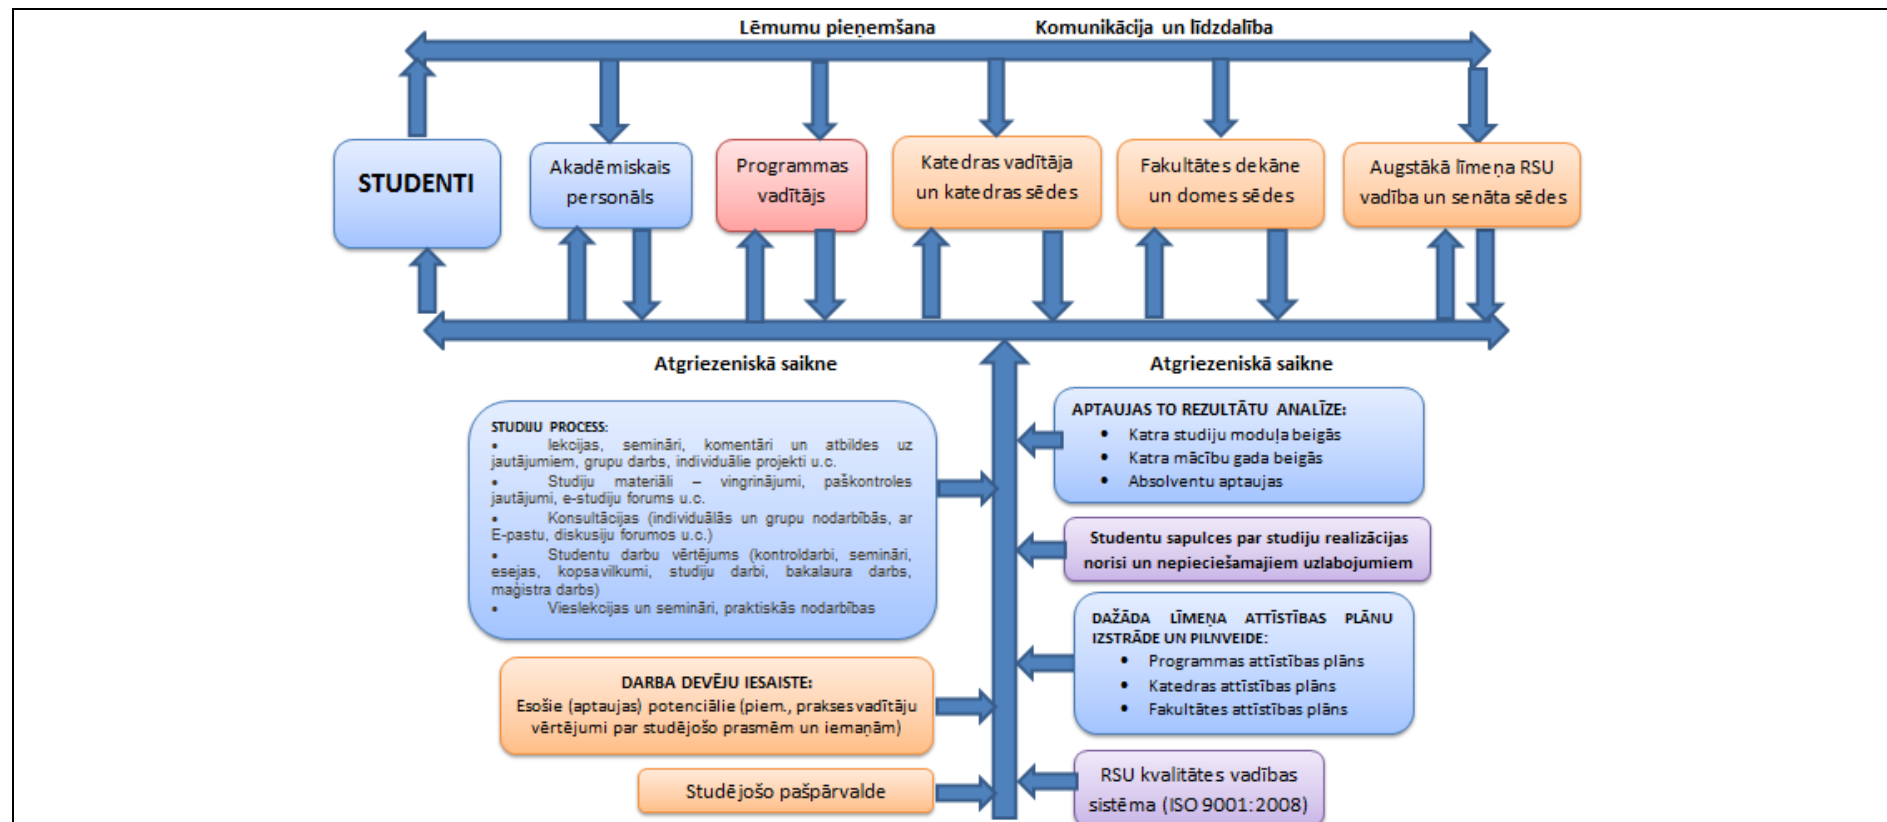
Lēmumu pieņemšana Komunikācija un līdzdalība

STUDENTI

Akadēmiskais personāls

Programmas vadītājs

Katedras vadītāja un katedras sēdes

Fakultātes dekāne un domes sēdes

Augstākā līmeņa RSU vadība un senāta sēdes

Atgriezeniskā saikne

Atgriezeniskā saikne

STUDIJU PROCESS:
• lekcijas, semināri, komentāri un atbildes uz jautājumiem, grupu darbs, individuālie projekti u.c.
• Studiju materiāli – vingrinājumi, paškontroles jautājumi, e-studiju forums u.c.
• Konsultācijas (individuālās un grupu nodarbības, ar E-pastu, diskusiju forumos u.c.)
• Studentu darbu vērtējums (kontroldarbi, semināri, esejas, kopsavilkumi, studiju darbi, bakalaura darbs, maģistra darbs)
• Vieslekcijas un semināri, praktiskās nodarbības

APTAUJAS TO REZULTĀTU ANALĪZE:
• Katra studiju moduļa beigās
• Katra mācību gada beigās
• Absolventu aptaujas

Studentu sapulces par studiju realizācijas norisi un nepieciešamajiem uzlabojumiem

DARBA DEVĒJU IESAISTE:
Esošie (aptaujas) potenciālie (piem., prakses vadītāju vērtējumi par studējošo prasmēm un iemaņām)

DAŽĀDA LĪMEŅA ATTĪSTĪBAS PLĀNU IZSTRĀDE UN PILNVEIDE:
• Programmas attīstības plāns
• Katedras attīstības plāns
• Fakultātes attīstības plāns

Studējošo pašpārvalde

RSU kvalitātes vadības sistēma (ISO 9001:2008)